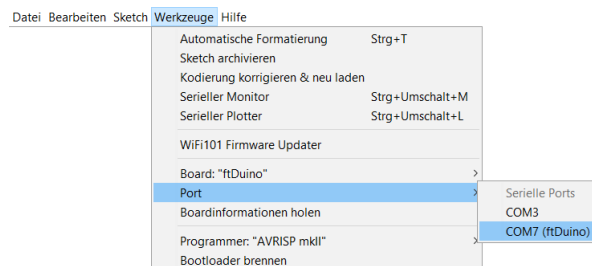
Datei Bearbeiten Sketch Werkzeuge Hilfe

Automatische Formatierung Strg+T
Sketch archivieren
Kodierung korrigieren & neu laden
Serieller Monitor Strg+Umschalt+M
Serieller Plotter Strg+Umschalt+L

WiFi101 Firmware Updater

Board: "ftDuino" >
Port >
Boardinformationen holen

Programmer: "AVRISP mkII" >
Bootloader brennen

Serielle Ports
COM3
COM7 (ftDuino)